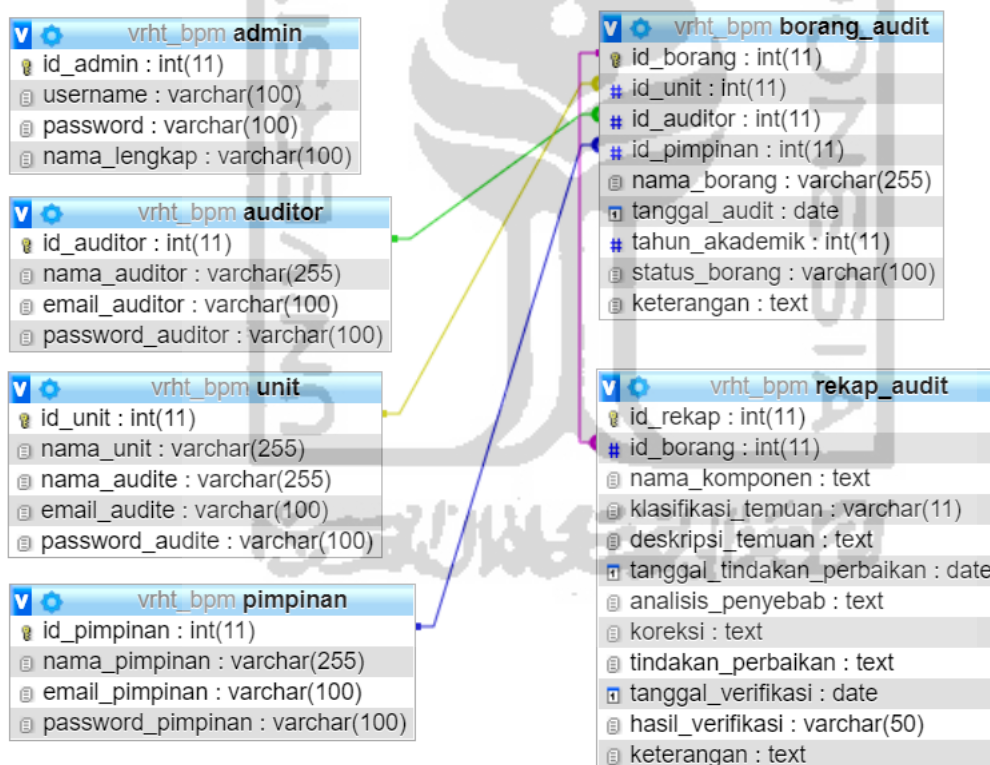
vrht_bpm admin
id_admin : int(11)
username : varchar(100)
password : varchar(100)
nama_lengkap : varchar(100)

vrht_bpm auditor
id_auditor : int(11)
nama_auditor : varchar(255)
email_auditor : varchar(100)
password_auditor : varchar(100)

vrht_bpm unit
id_unit : int(11)
nama_unit : varchar(255)
nama_audite : varchar(255)
email_audite : varchar(100)
password_audite : varchar(100)

vrht_bpm pimpinan
id_pimpinan : int(11)
nama_pimpinan : varchar(255)
email_pimpinan : varchar(100)
password_pimpinan : varchar(100)

vrht_bpm borang_audit
id_borang : int(11)
id_unit : int(11)
id_auditor : int(11)
id_pimpinan : int(11)
nama_borang : varchar(255)
tanggal_audit : date
tahun_akademik : int(11)
status_borang : varchar(100)
keterangan : text

vrht_bpm rekap_audit
id_rekap : int(11)
id_borang : int(11)
nama_komponen : text
klasifikasi_temuan : varchar(11)
deskripsi_temuan : text
tanggal_tindakan_perbaikan : date
analisis_penyebab : text
koreksi : text
tindakan_perbaikan : text
tanggal_verifikasi : date
hasil_verifikasi : varchar(50)
keterangan : text